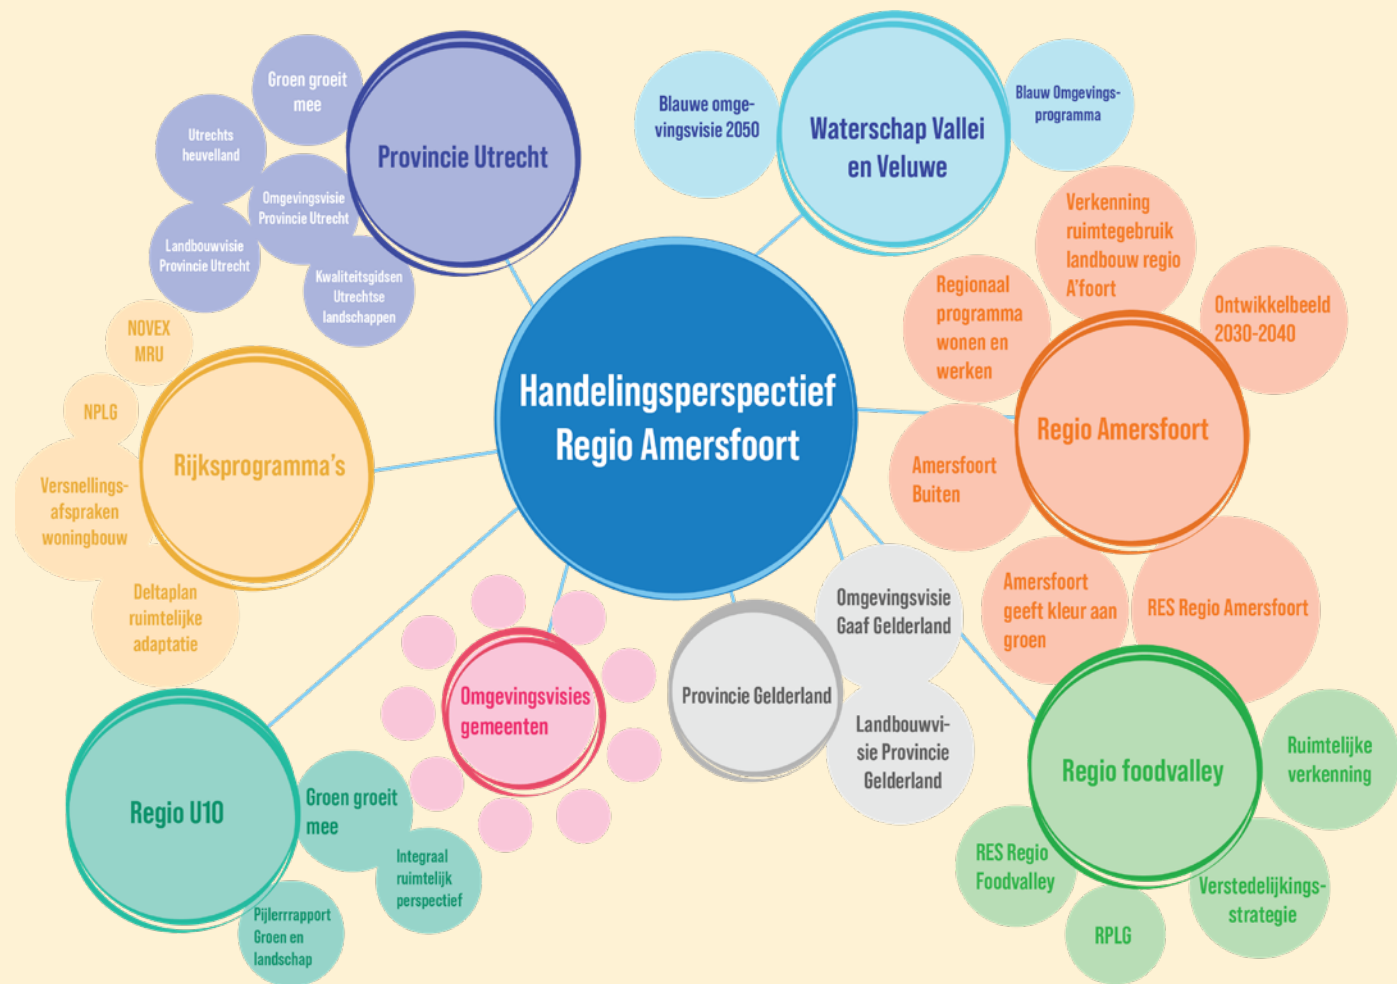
Handelingsperspectief Regio Amersfoort

Provincie Utrecht

Groen groeit mee

Utrechts heuvelland

Omgevingsvisie Provincie Utrecht

Landbouwvisie Provincie Utrecht

Kwaliteitsgidsen Utrechtse landschappen

Waterschap Vallei en Veluwe

Blauwe omgevingsvisie 2050

Blauw Omgevingsprogramma

Regio Amersfoort

Verkenning ruimtegebruik landbouw regio A'foort

Regionaal programma wonen en werken

Ontwikkelbeeld 2030-2040

Amersfoort Buiten

Amersfoort geeft kleur aan groen

RES Regio Amersfoort

Rijksprogramma's

NOVEX MRU

NPLG

Versnellingsafspraken woningbouw

Deltaplan ruimtelijke adaptatie

Omgevingsvisies gemeenten

Provincie Gelderland

Omgevingsvisie Gaaf Gelderland

Landbouwvisie Provincie Gelderland

Regio foodvalley

Ruimtelijke verkenning

RES Regio Foodvalley

RPLG

Verstedelijkingsstrategie

Regio U10

Groen groeit mee

Integraal ruimtelijk perspectief

Pijlerrapport Groen en landschap